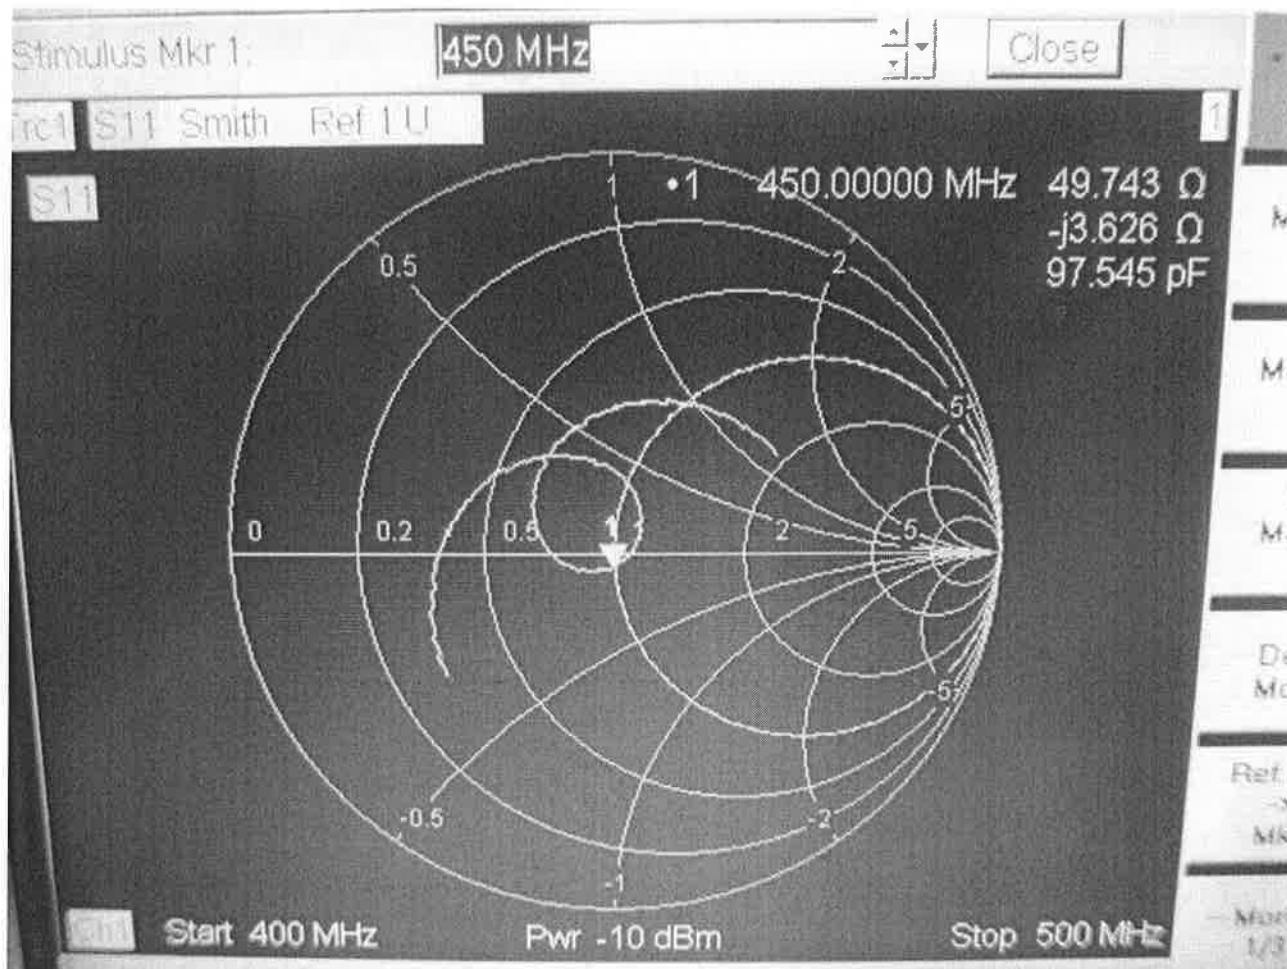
Stimulus Mkr 1: 450 MHz Close

Trc1 S11 Smith Ref 1 U 1

S11

1 •1 450.00000 MHz 49.743 Ω
-j3.626 Ω
97.545 pF

0.5 2 5 0 0.2 0.5 1 2 5 5 -0.5 -2 -1

Ch1 Start 400 MHz Pwr -10 dBm Stop 500 MHz

M
M
M
Da
Mo
Ref
Mk
Mor
1/3